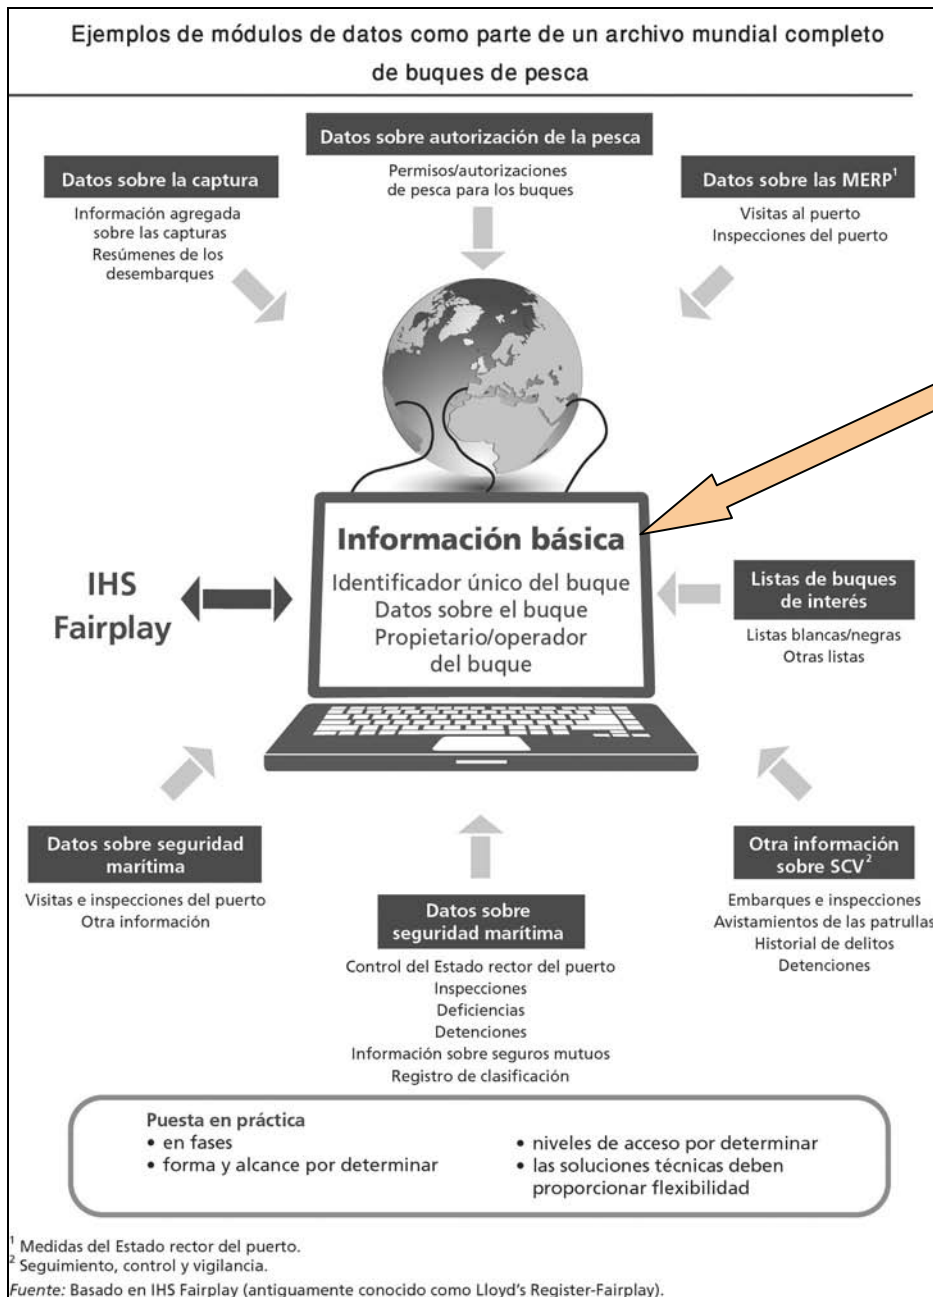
Ejemplos de módulos de datos como parte de un archivo mundial completo de buques de pesca

Datos sobre autorización de la pesca

Permisos/autorizaciones de pesca para los buques

Datos sobre la captura

Información agregada sobre las capturas
Resúmenes de los desembarques

Datos sobre las MERP$^1$

Visitas al puerto
Inspecciones del puerto

Información básica

Identificador único del buque
Datos sobre el buque
Propietario/operador del buque

IHS Fairplay

Listas de buques de interés

Listas blancas/negras
Otras listas

Datos sobre seguridad marítima

Visitas e inspecciones del puerto
Otra información

Otra información sobre SCV$^2$

Embarques e inspecciones
Avistamientos de las patrullas
Historial de delitos
Detenciones

Datos sobre seguridad marítima

Control del Estado rector del puerto
Inspecciones
Deficiencias
Detenciones
Información sobre seguros mutuos
Registro de clasificación

Puesta en práctica
• en fases
• forma y alcance por determinar
• niveles de acceso por determinar
• las soluciones técnicas deben proporcionar flexibilidad

$^1$ Medidas del Estado rector del puerto.
$^2$ Seguimiento, control y vigilancia.
Fuente: Basado en IHS Fairplay (antiguamente conocido como Lloyd's Register-Fairplay).